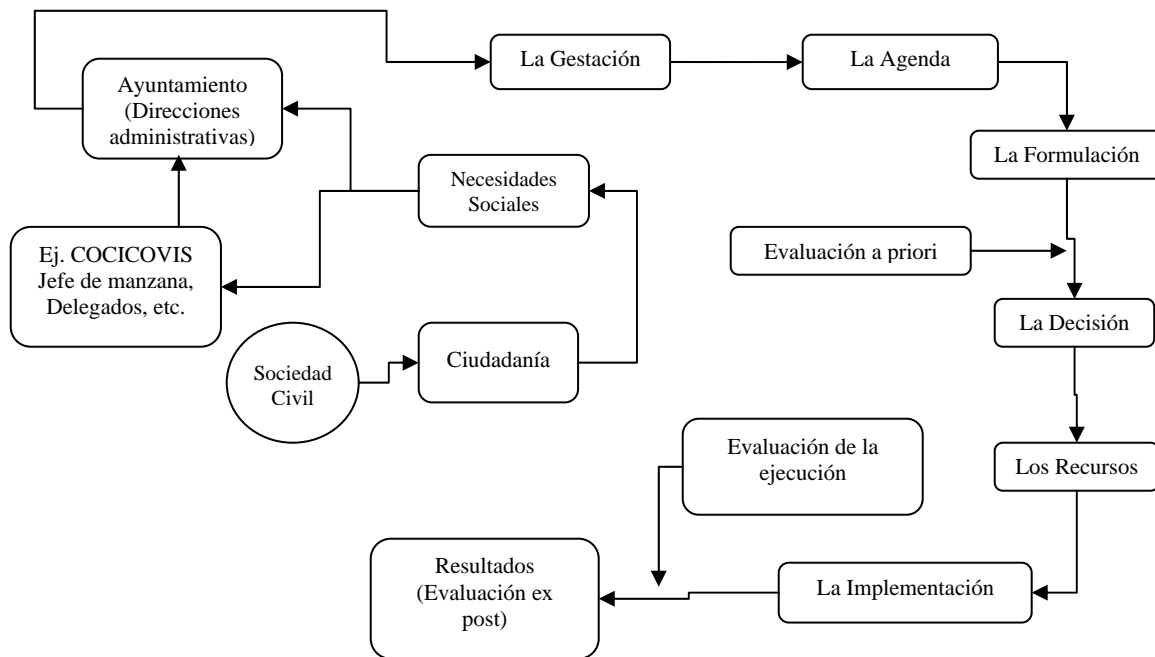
Ayuntamiento (Direcciones administrativas)

La Gestación

La Agenda

La Formulación

Necesidades Sociales

Ej. COCICOVIS Jefe de manzana, Delegados, etc.

Evaluación a priori

La Decisión

Sociedad Civil

Ciudadanía

Los Recursos

Evaluación de la ejecución

Resultados (Evaluación ex post)

La Implementación